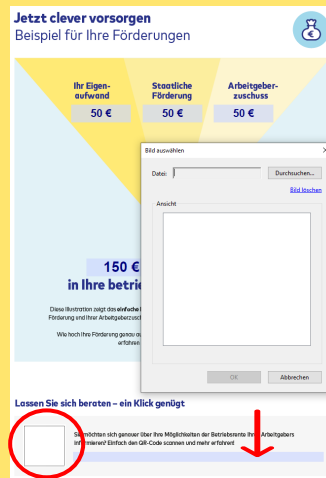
Jetzt clever vorsorgen
Beispiel für Ihre Förderungen

Ihr Eigenaufwand
50 €

Staatliche Förderung
50 €

Arbeitgeberzuschuss
50 €

Bild auswählen

Datei:

Durchsuchen...

Bild löschen

Ansicht

OK

Abbrechen

150 €
in Ihre betrie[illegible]

Diese Illustration zeigt das einfache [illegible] Förderung und Ihrer Arbeitgeberzusch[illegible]

Wie hoch Ihre Förderung genau a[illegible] erfahren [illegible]

Lassen Sie sich beraten – ein Klick genügt

Sie möchten sich genauer über Ihre Möglichkeiten der Betriebsrente Ihres Arbeitgebers informieren? Einfach den QR-Code scannen und mehr erfahren!